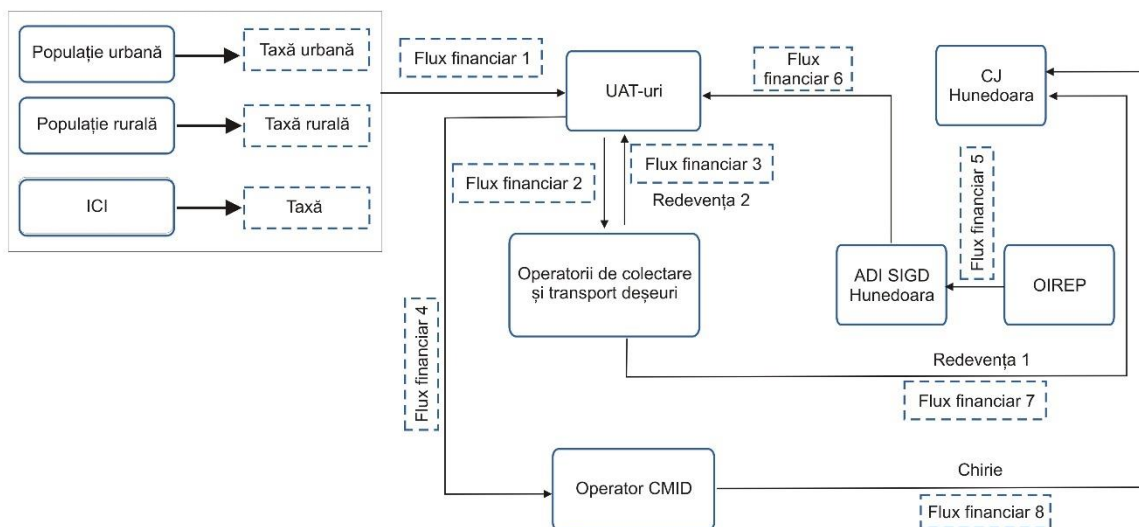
Populație urbană

Taxă urbană

Populație rurală

Taxă rurală

ICI

Taxă

Flux financiar 1

UAT-uri

Flux financiar 6

CJ Hunedoara

Flux financiar 2

Flux financiar 3

Redevența 2

Flux financiar 5

Operatorii de colectare și transport deșeuri

ADI SIGD Hunedoara

OIREP

Flux financiar 4

Redevența 1

Flux financiar 7

Operator CMID

Chirie

Flux financiar 8